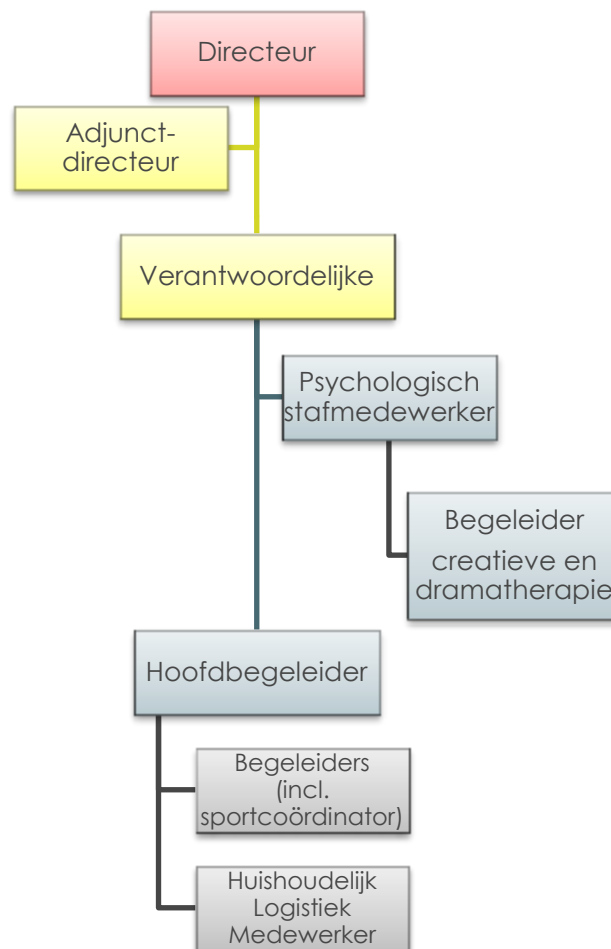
Directeur

Adjunct-directeur

Verantwoordelijke

Psychologisch stafmedewerker

Begeleider creatieve en dramatherapie

Hoofdbegeleider

Begeleiders (incl. sportcoördinator)

Huishoudelijk Logistiek Medewerker